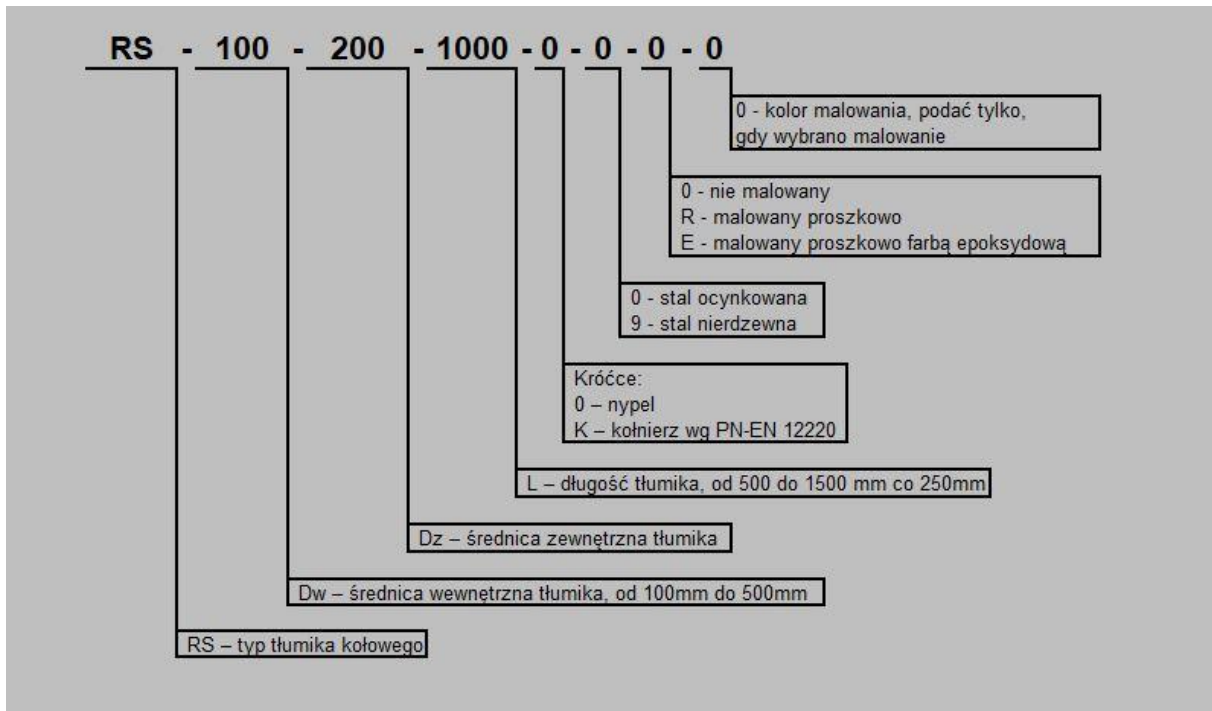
RS - 100 - 200 - 1000 - 0 - 0 - 0 - 0

0 - kolor malowania, podać tylko, gdy wybrano malowanie

0 - nie malowany
R - malowany proszkowo
E - malowany proszkowo farbą epoksydową

0 - stal ocynkowana
9 - stal nierdzewna

Króćce:
0 – nypel
K – kołnierz wg PN-EN 12220

L – długość tłumika, od 500 do 1500 mm co 250mm

Dz – średnica zewnętrzna tłumika

Dw – średnica wewnętrzna tłumika, od 100mm do 500mm

RS – typ tłumika kołowego